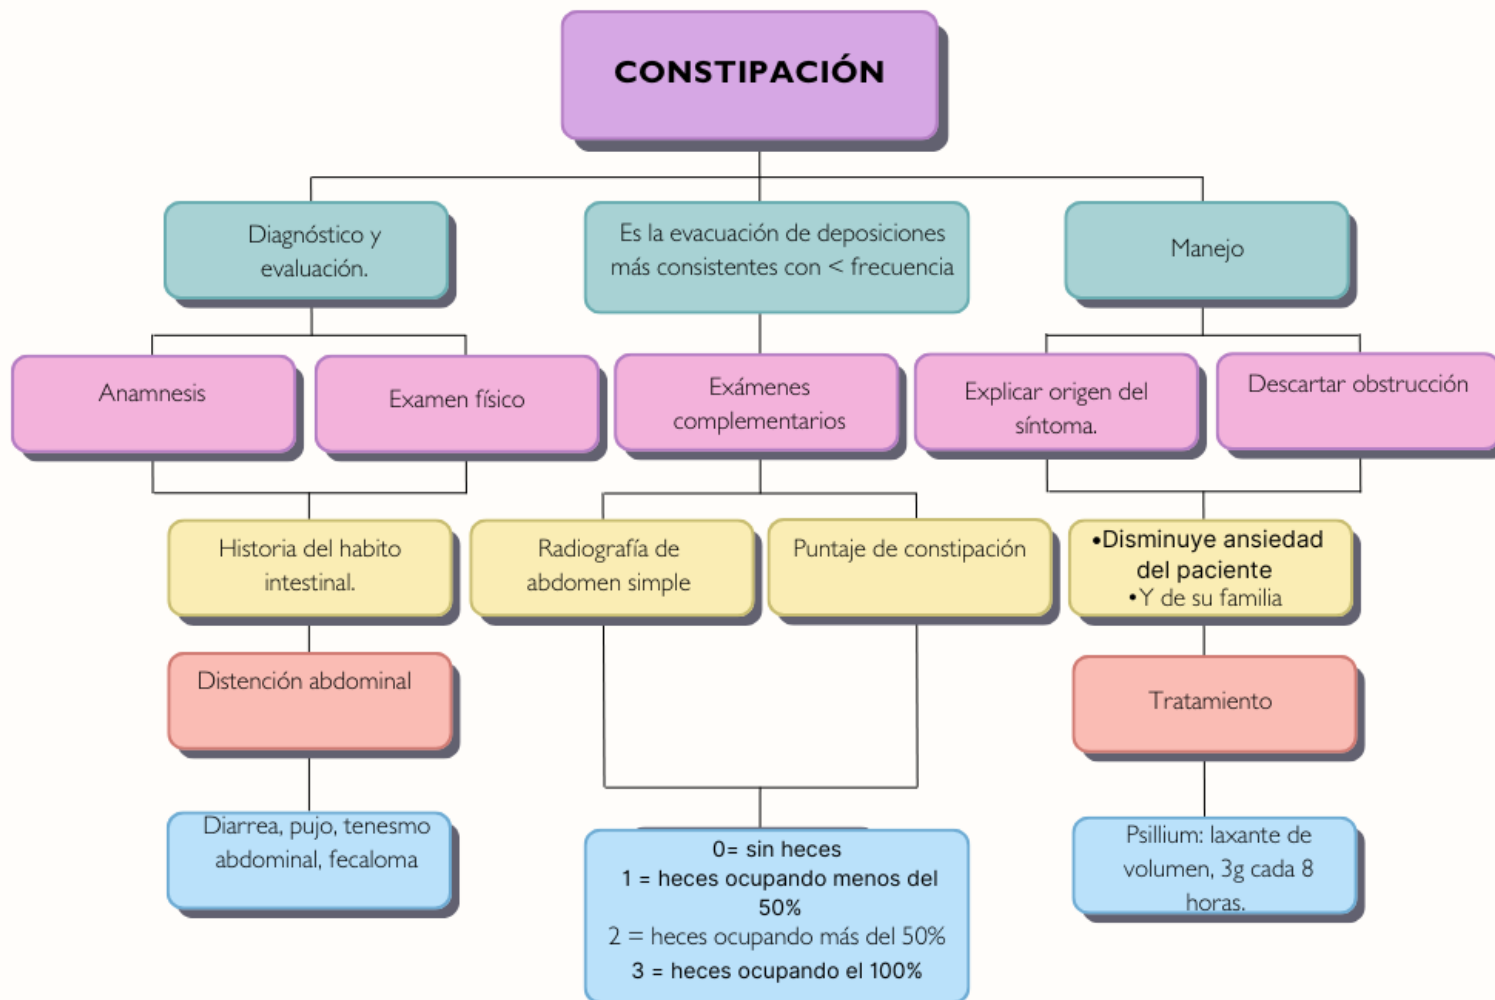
CONSTIPACIÓN

Diagnóstico y evaluación.

Es la evacuación de deposiciones más consistentes con < frecuencia

Manejo

Anamnesis

Examen físico

Exámenes complementarios

Explicar origen del síntoma.

Descartar obstrucción

Historia del habito intestinal.

Radiografía de abdomen simple

Puntaje de constipación

•Disminuye ansiedad del paciente
•Y de su familia

Distención abdominal

Tratamiento

Diarrea, pujo, tenesmo abdominal, fecaloma

0= sin heces
1 = heces ocupando menos del 50%
2 = heces ocupando más del 50%
3 = heces ocupando el 100%

Psillium: laxante de volumen, 3g cada 8 horas.